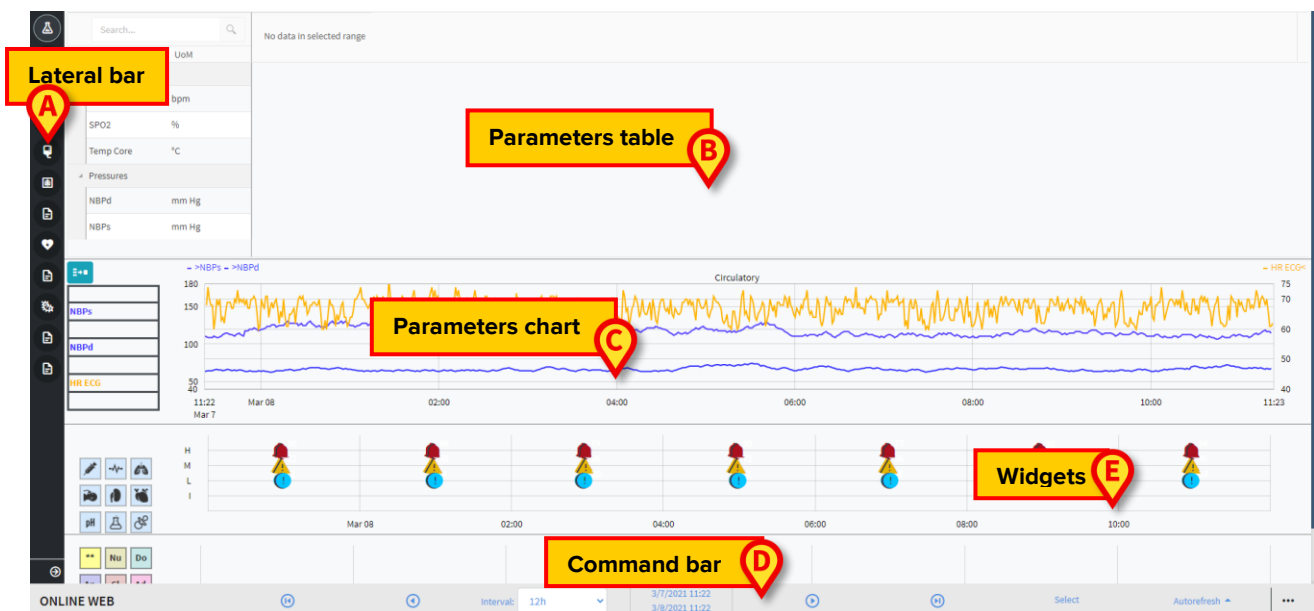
Search...

UoM

Lateral bar

A

bpm

SPO2 %

Temp Core °C

Pressures

NBPd mm Hg

NBPs mm Hg

No data in selected range

Parameters table

B

– >NBPs – >NBPd

Circulatory

– HR ECG<

180
150
100
50
40

75
70
60
50
40

NBPs

NBPd

HR ECG

Parameters chart

C

11:22
Mar 7

Mar 08

02:00

04:00

06:00

08:00

10:00

11:23

H
M
L
I

pH

Mar 08

02:00

04:00

06:00

08:00

10:00

Widgets

E

\*\* Nu Do

Command bar

D

ONLINE WEB

Interval: 12h

3/7/2021 11:22
3/8/2021 11:22

Select

Autorefresh

•••